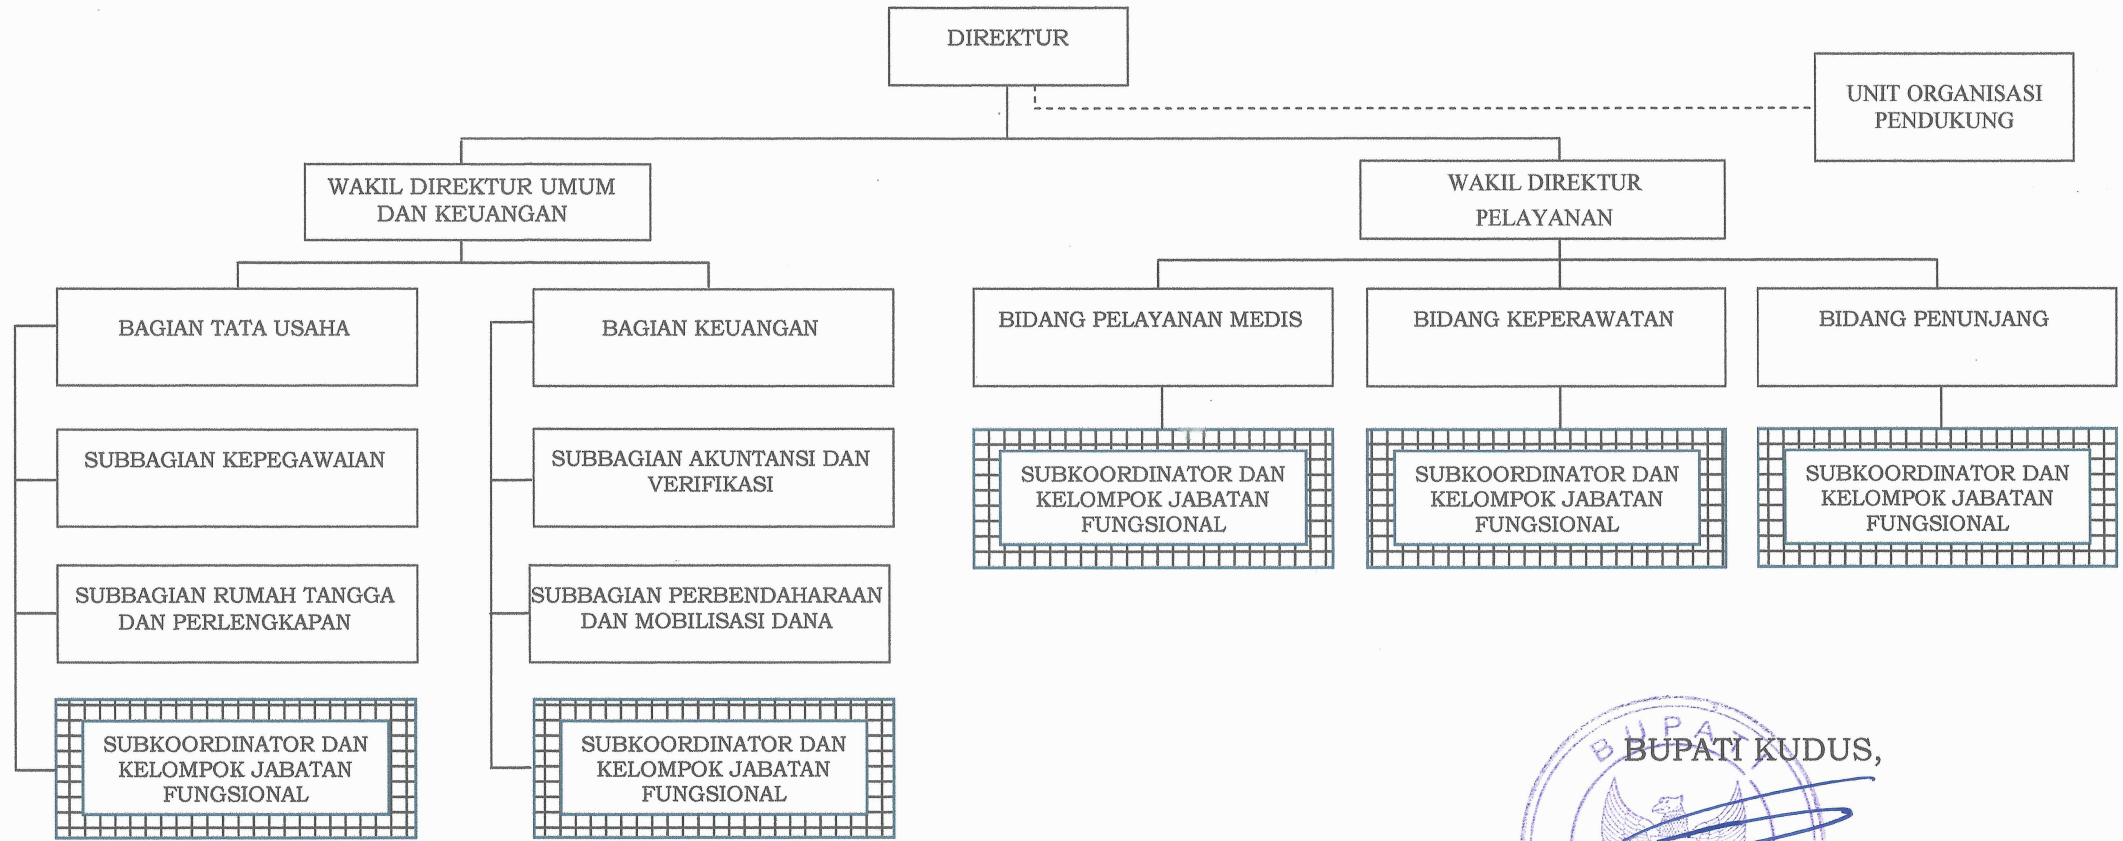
DIREKTUR

UNIT ORGANISASI PENDUKUNG

WAKIL DIREKTUR UMUM DAN KEUANGAN

WAKIL DIREKTUR PELAYANAN

BAGIAN TATA USAHA

SUBBAGIAN KEPEGAWAIAN

SUBBAGIAN RUMAH TANGGA DAN PERLENGKAPAN

SUBKOORDINATOR DAN KELOMPOK JABATAN FUNGSIONAL

BAGIAN KEUANGAN

SUBBAGIAN AKUNTANSI DAN VERIFIKASI

SUBBAGIAN PERBENDAHARAAN DAN MOBILISASI DANA

SUBKOORDINATOR DAN KELOMPOK JABATAN FUNGSIONAL

BIDANG PELAYANAN MEDIS

SUBKOORDINATOR DAN KELOMPOK JABATAN FUNGSIONAL

BIDANG KEPERAWATAN

SUBKOORDINATOR DAN KELOMPOK JABATAN FUNGSIONAL

BIDANG PENUNJANG

SUBKOORDINATOR DAN KELOMPOK JABATAN FUNGSIONAL

BUPATI

BUPATI KUDUS,